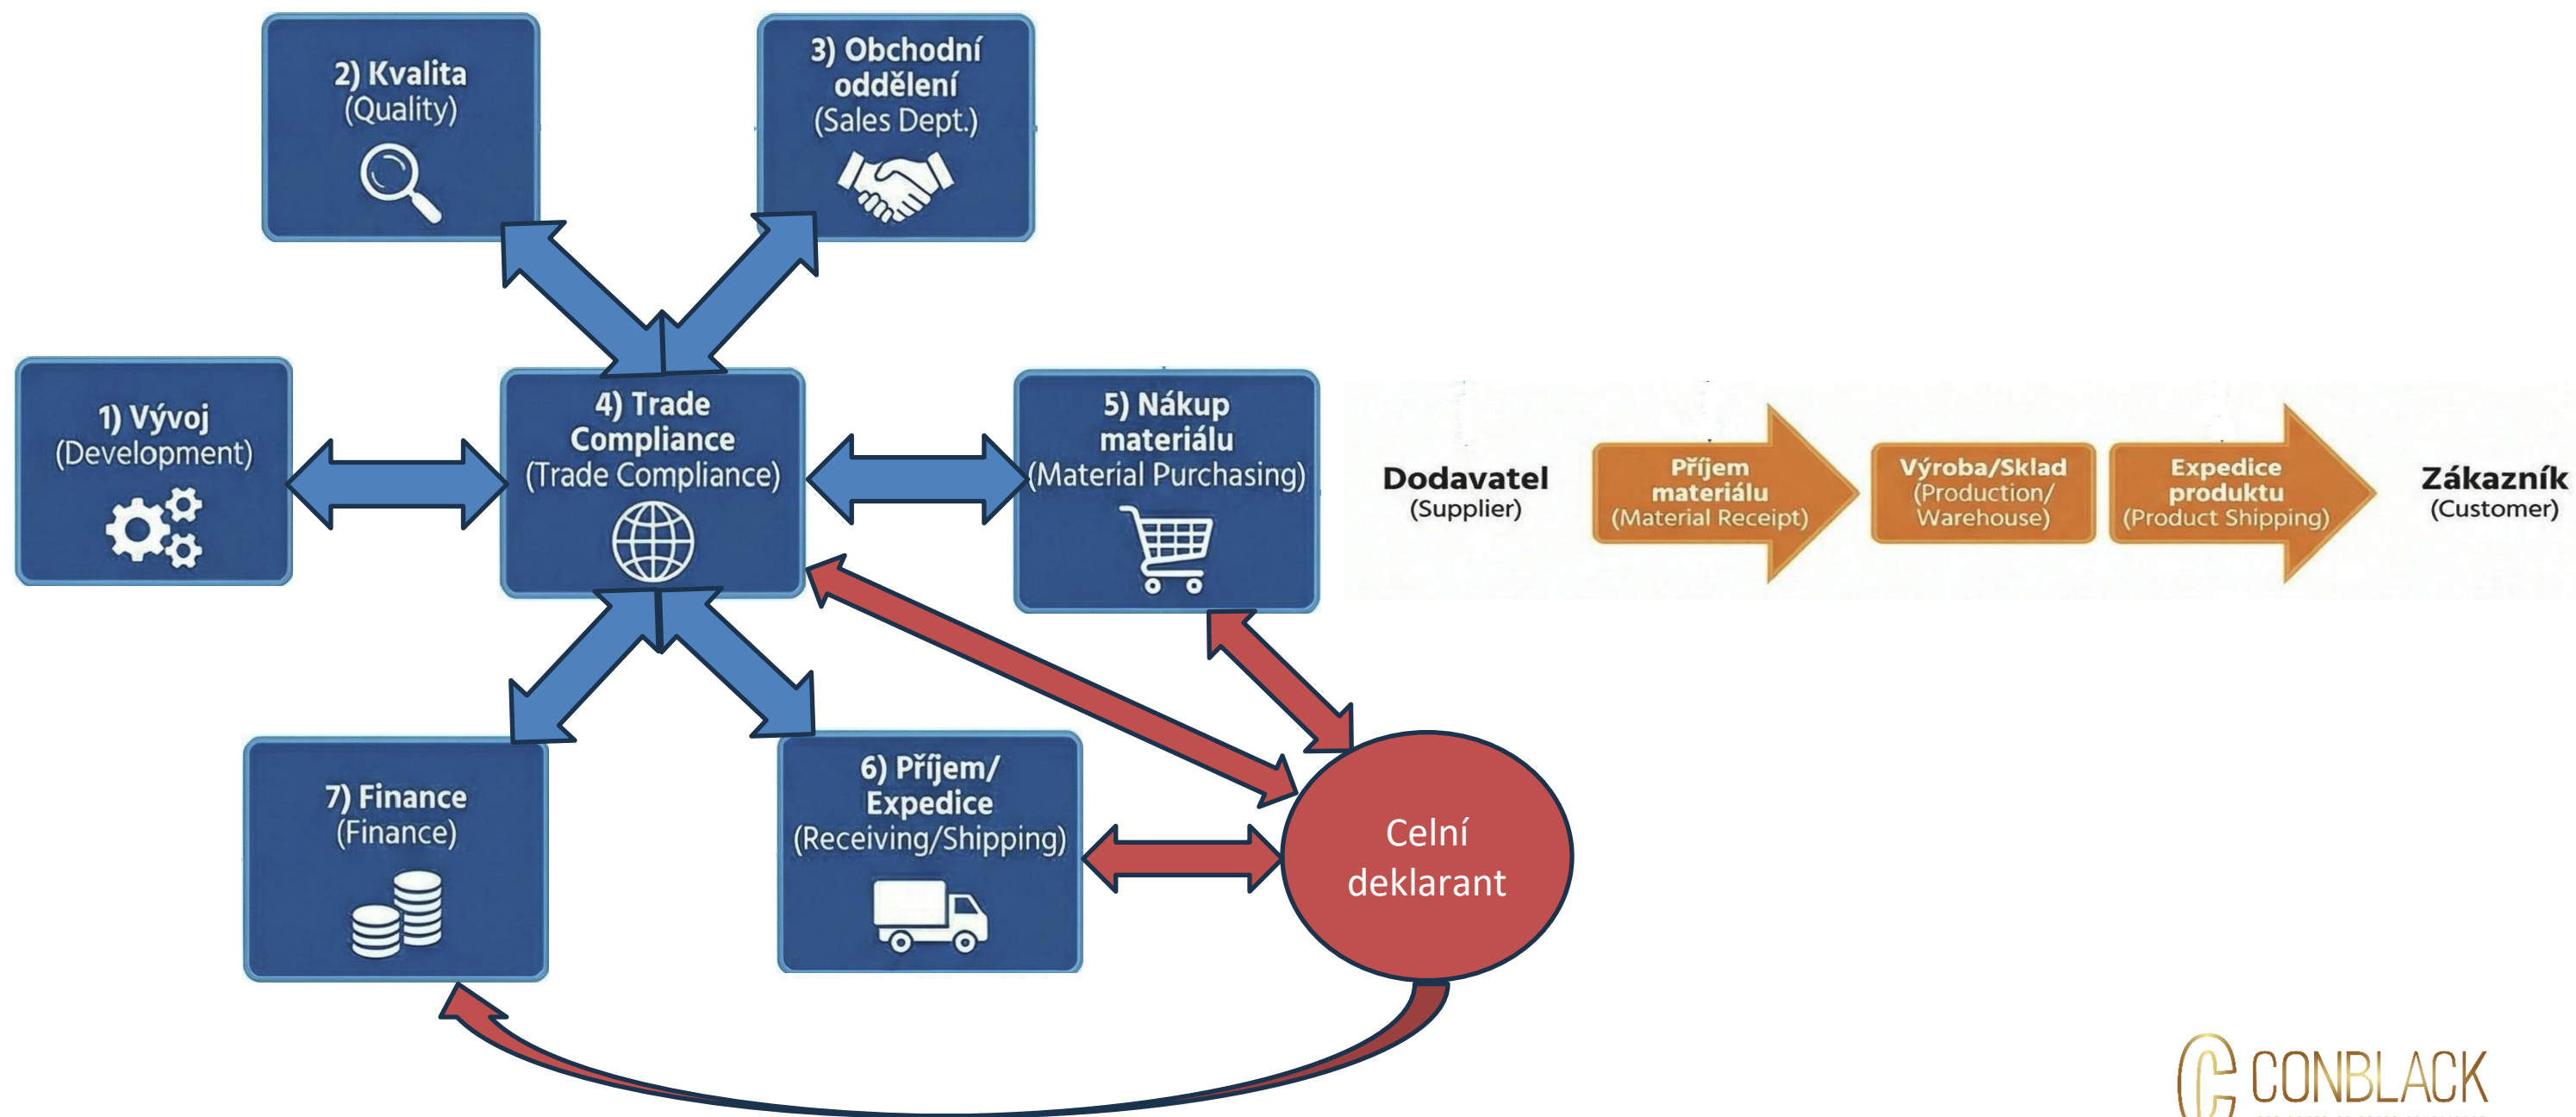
2) Kvalita
(Quality)

3) Obchodní oddělení
(Sales Dept.)

1) Vývoj
(Development)

4) Trade Compliance
(Trade Compliance)

5) Nákup materiálu
(Material Purchasing)

Dodavatel
(Supplier)

Příjem materiálu
(Material Receipt)

Výroba/Sklad
(Production/ Warehouse)

Expedice produktu
(Product Shipping)

Zákazník
(Customer)

7) Finance
(Finance)

6) Příjem/ Expedice
(Receiving/Shipping)

Celní deklarant

CONBLACK